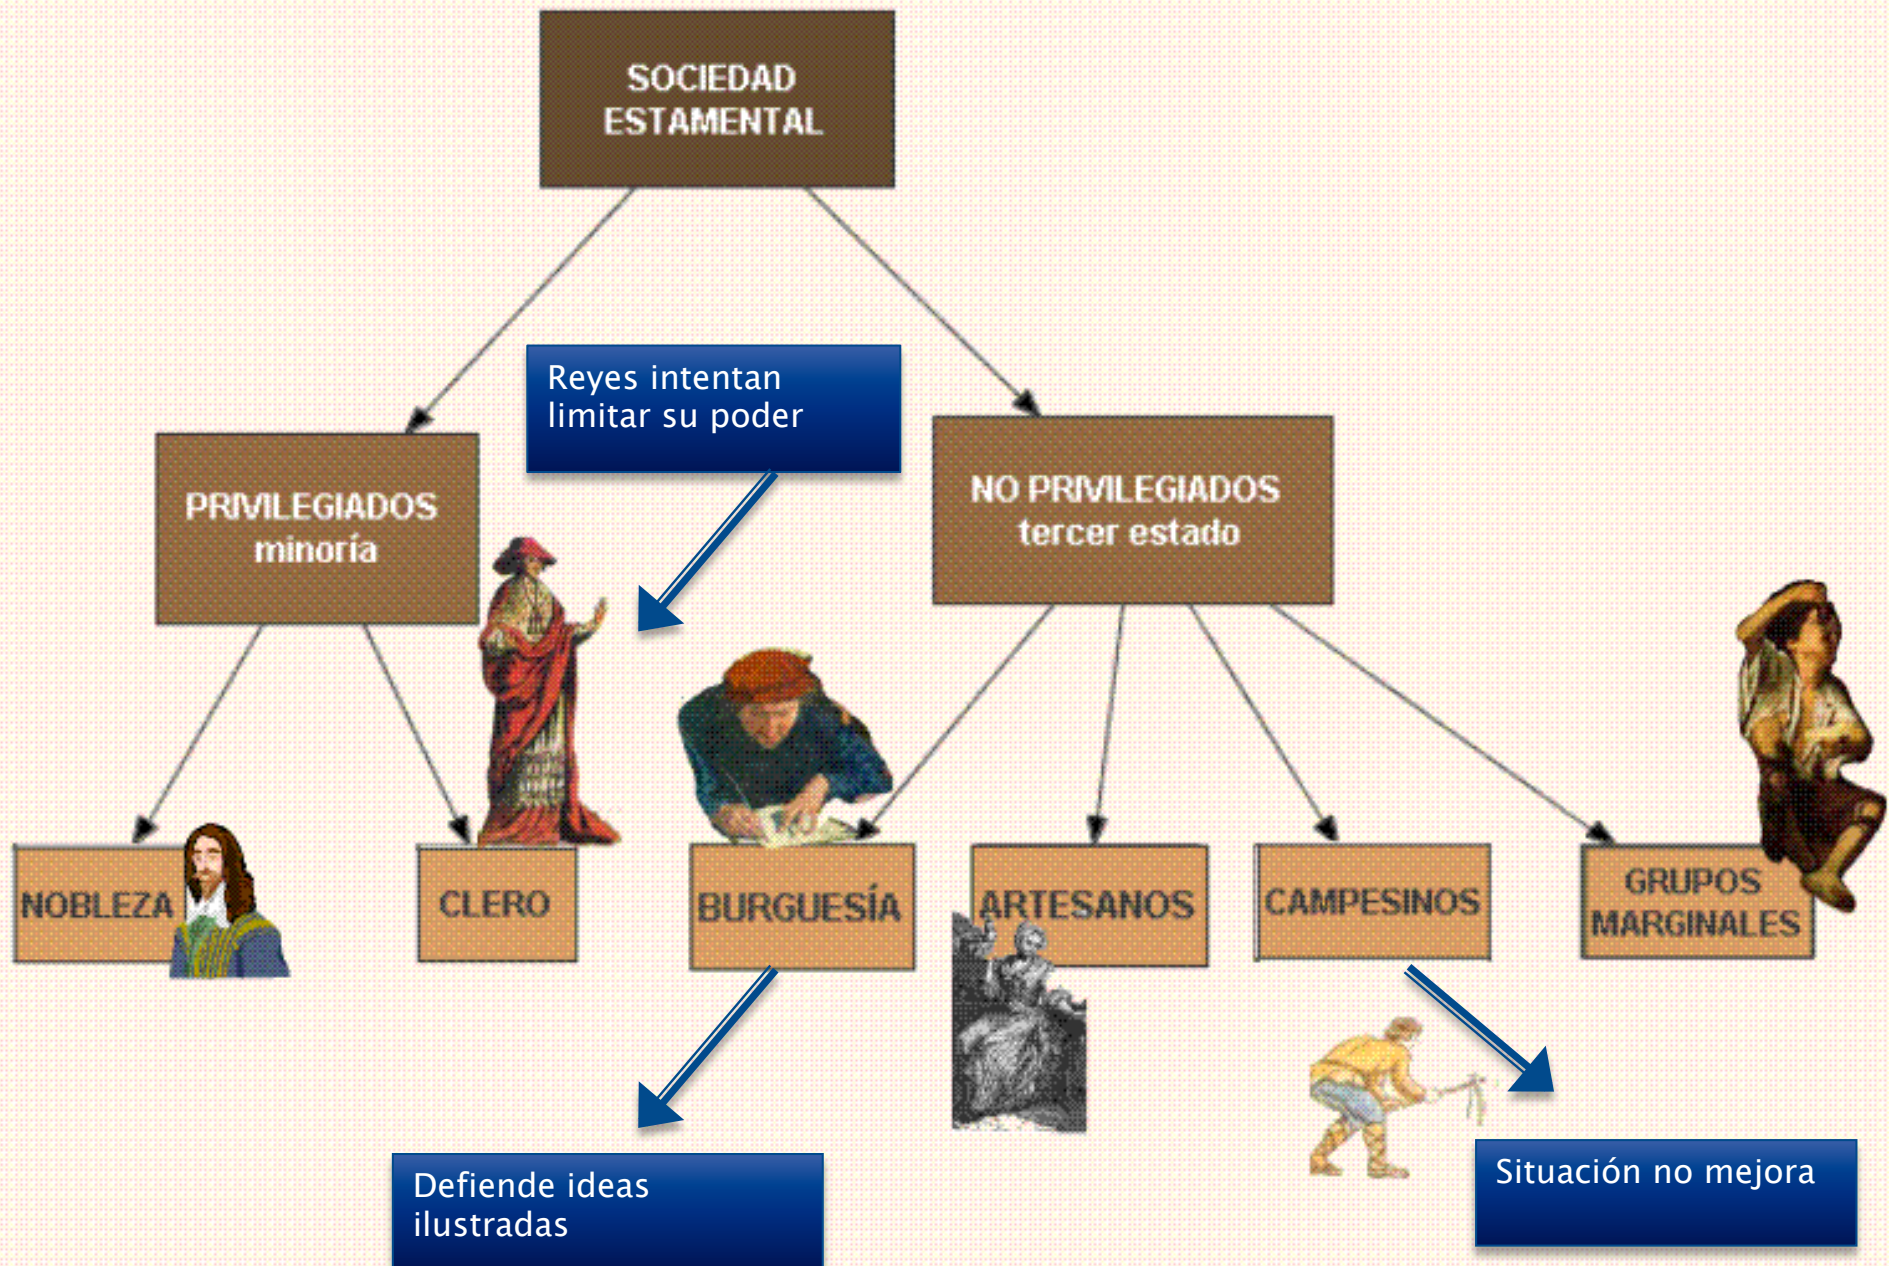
SOCIEDAD ESTAMENTAL

Reyes intentan limitar su poder

PRIVILEGIADOS minoría

NO PRIVILEGIADOS tercer estado

NOBLEZA

CLERO

BURGUESÍA

ARTESANOS

CAMPESINOS

GRUPOS MARGINALES

Defiende ideas ilustradas

Situación no mejora